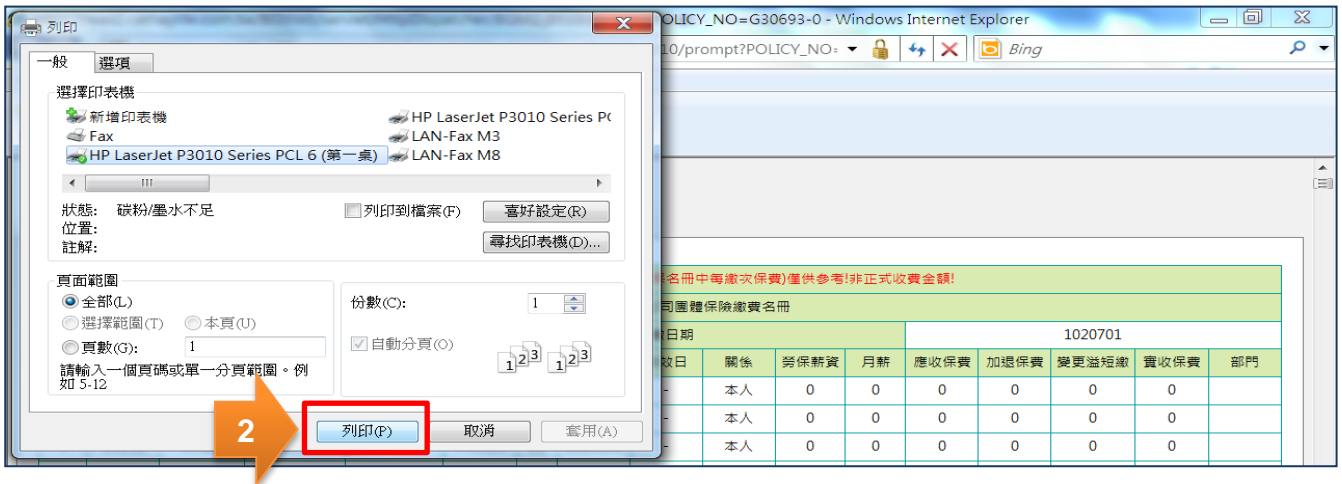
列印

POLICY_NO=G30693-0 - Windows Internet Explorer

10/prompt?POLICY_NO=

Bing

一般 | 選項

選擇印表機

新增印表機
Fax
HP LaserJet P3010 Series PCL 6 (第一桌)
HP LaserJet P3010 Series P(
LAN-Fax M3
LAN-Fax M8

狀態: 碳粉/墨水不足
位置:
註解:

列印到檔案(F)
喜好設定(R)
尋找印表機(D)...

頁面範圍
全部(L)
選擇範圍(T)
本頁(U)
頁數(G): 1
請輸入一個頁碼或單一分頁範圍。例如 5-12

份數(C): 1
自動分頁(O)

2

列印(P) 取消 套用(A)

(名冊中每繳次保費)僅供參考!非正式收費金額!

司團體保險繳費名冊

日期 | 1020701

| 效日 | 關係 | 勞保薪資 | 月薪 | 應收保費 | 加退保費 | 變更溢短繳 | 實收保費 | 部門 |
|---|---|---|---|---|---|---|---|---|
| - | 本人 | 0 | 0 | 0 | 0 | 0 | 0 | |
| - | 本人 | 0 | 0 | 0 | 0 | 0 | 0 | |
| - | 本人 | 0 | 0 | 0 | 0 | 0 | 0 | |